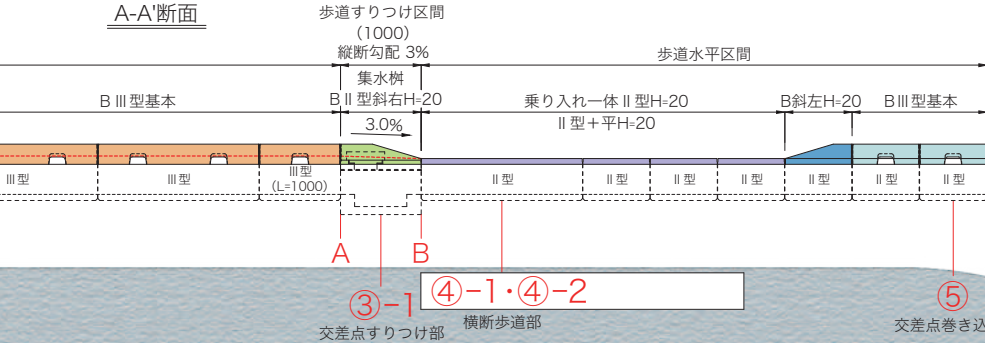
A-A'断面

歩道すりつけ区間
(1000)
縦断勾配 3%

歩道水平区間

集水桝

BⅢ型基本

BⅡ型斜右H=20

乗り入れ一体Ⅱ型H=20

B斜左H=20

BⅢ型基本

3.0%

Ⅱ型+平H=20

Ⅲ型

Ⅲ型

Ⅲ型
(L=1000)

Ⅱ型

Ⅱ型

Ⅱ型

Ⅱ型

Ⅱ型

Ⅱ型

Ⅱ型

A

B

③-1
交差点すりつけ部

④-1・④-2
横断歩道部

⑤
交差点巻き込